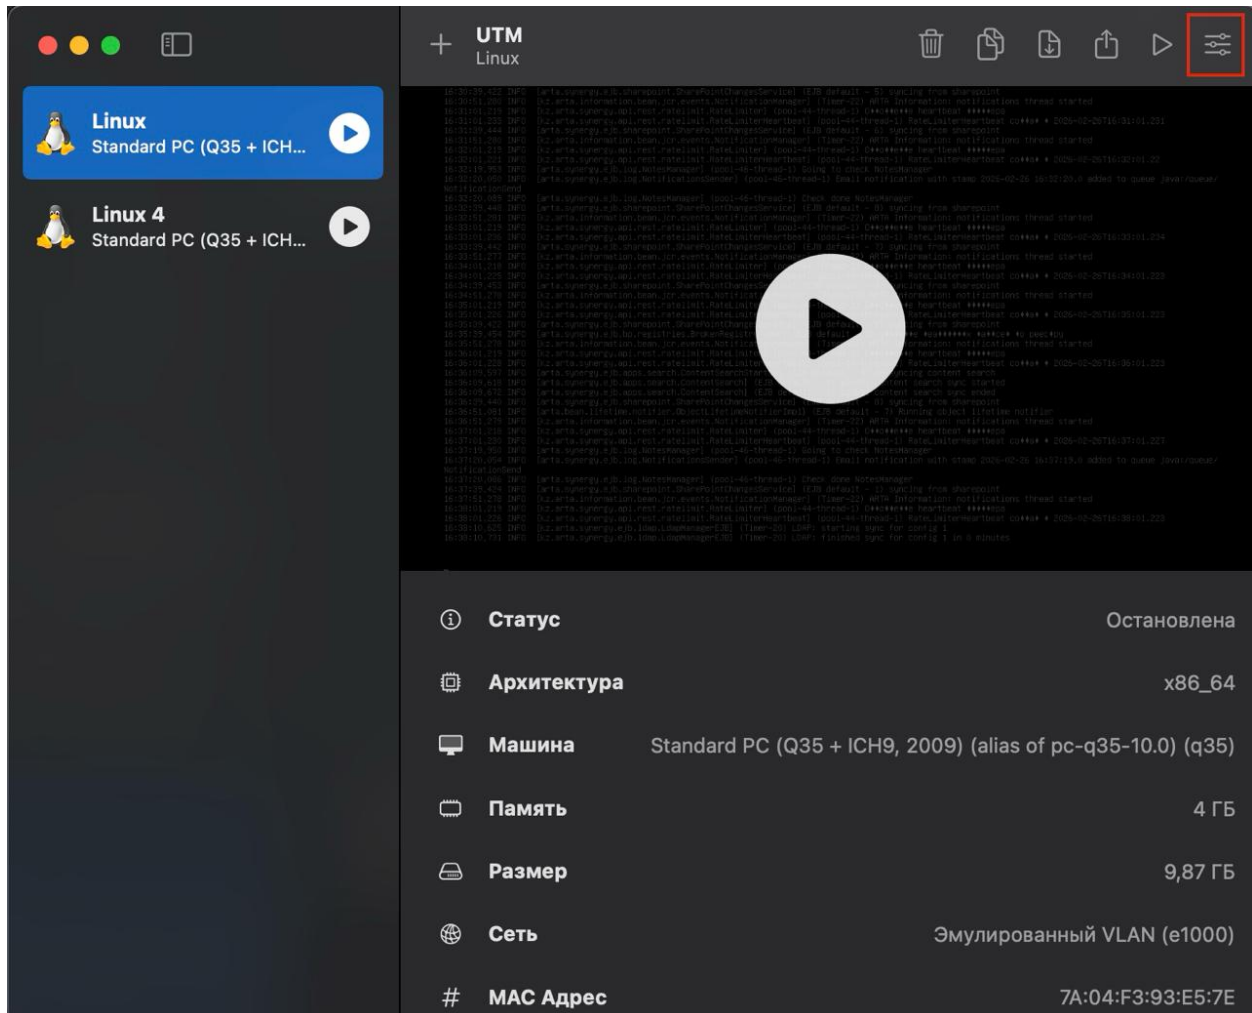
UTM
Linux

Linux
Standard PC (Q35 + ICH...

Linux 4
Standard PC (Q35 + ICH...

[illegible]

Статус Остановлена

Архитектура x86_64

Машина Standard PC (Q35 + ICH9, 2009) (alias of pc-q35-10.0) (q35)

Память 4 ГБ

Размер 9,87 ГБ

Сеть Эмулированный VLAN (e1000)

MAC Адрес 7A:04:F3:93:E5:7E